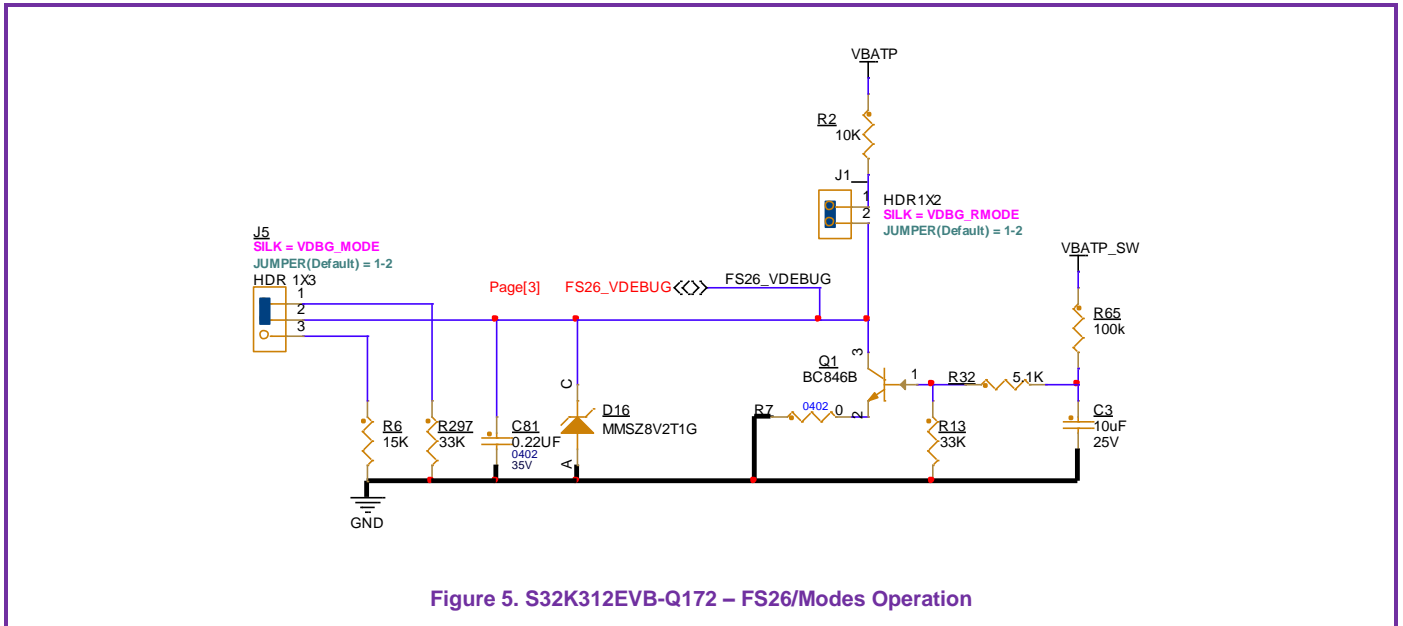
VBATP

R2
10K

J1
1
2
HDR1X2
SILK = VDBG_RMODE
JUMPER(Default) = 1-2

J5
SILK = VDBG_MODE
JUMPER(Default) = 1-2
HDR 1X3
1
2
3

Page[3]
FS26_VDEBUG
FS26_VDEBUG

VBATP_SW

R65
100k

3
Q1
BC846B
1
R32
5.1K
2
R7
0402
0

C
D16
MMSZ8V2T1G
A

R6
15K

R297
33K

C81
0.22UF
0402
35V

R13
33K

C3
10uF
25V

GND

Figure 5. S32K312EVB-Q172 – FS26/Modes Operation